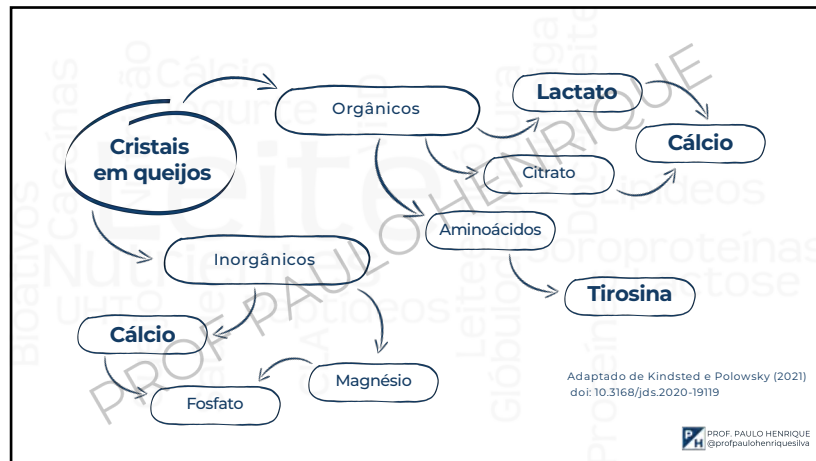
Cristais em queijos

Orgânicos

Lactato

Cálcio

Citrato

Aminoácidos

Tirosina

Inorgânicos

Cálcio

Magnésio

Fosfato

Adaptado de Kindsted e Polowsky (2021) doi: 10.3168/jds.2020-19119

PROF. PAULO HENRIQUE

PROF. PAULO HENRIQUE @profpaulohenriquesilva